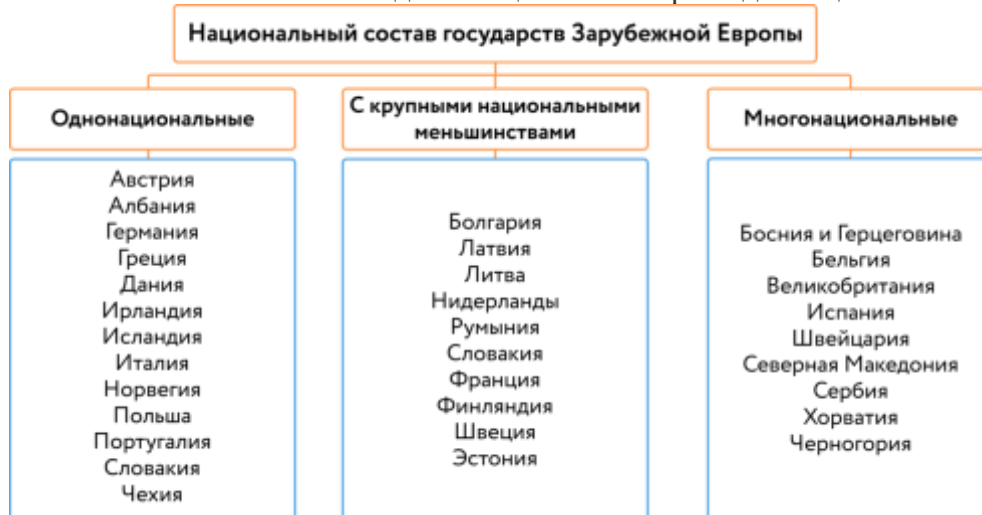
Национальный состав государств Зарубежной Европы

Однонациональные

Австрия
Албания
Германия
Греция
Дания
Ирландия
Исландия
Италия
Норвегия
Польша
Португалия
Словакия
Чехия

С крупными национальными меньшинствами

Болгария
Латвия
Литва
Нидерланды
Румыния
Словакия
Франция
Финляндия
Швеция
Эстония

Многонациональные

Босния и Герцеговина
Бельгия
Великобритания
Испания
Швейцария
Северная Македония
Сербия
Хорватия
Черногория